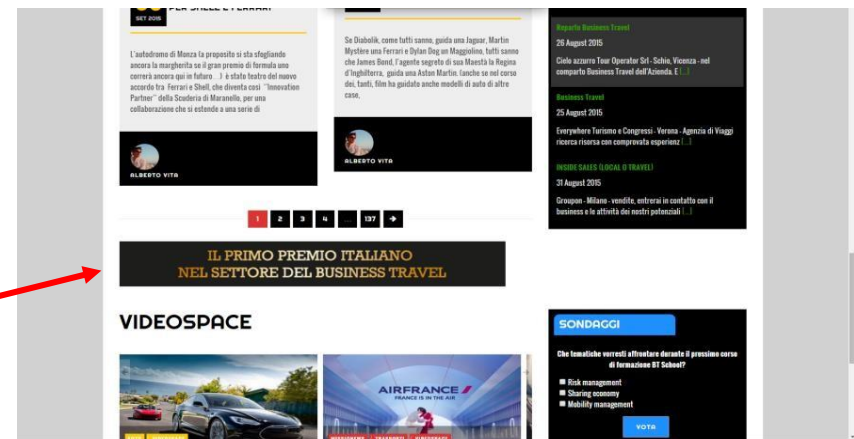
SET 2015

L'autodromo di Monza fa proposito si sta sfogliando ancora la margherita se il gran premio di formula uno correrà ancora qui in futuro ... ) è stato teatro del nuovo accordo tra Ferrari e Shell, che diventa così "Innovation Partner" della Scuderia di Maranello, per una collaborazione che si estende a una serie di

ALBERTO VITA

Se Diabolik, come tutti sanno, guida una Jaguar, Martin Mystère una Ferrari e Dylan Dog un Maggiolino, tutti sanno che James Bond, l'agente segreto di sua Maestà la Regina d'Inghilterra, guida una Aston Martin. (anche se nel corso dei, tanti, film ha guidato anche modelli di auto di altre case,

ALBERTO VITA

Reparto Business Travel
26 August 2015
Cielo azzurro Tour Operator Srl - Schio, Vicenza - nel comparto Business Travel dell'Azienda. E [...]

Business Travel
25 August 2015
Everywhere Turismo e Congressi - Verona - Agenzia di Viaggi ricerca risorsa con comprovata esperienz [...]

INSIDE SALES (LOCAL O TRAVEL)
31 August 2015
Groupon - Milano - vendite, entrerai in contatto con il business e le attività dei nostri potenziali [...]

1 2 3 4 ... 137 →

IL PRIMO PREMIO ITALIANO
NEL SETTORE DEL BUSINESS TRAVEL

VIDEOSPACE

AIRFRANCE
FRANCE IS IN THE AIR

SONDAGGI
Che tematiche vorresti affrontare durante il prossimo corso di formazione BT School?
Risk management
Sharing economy
Mobility management
VOTA